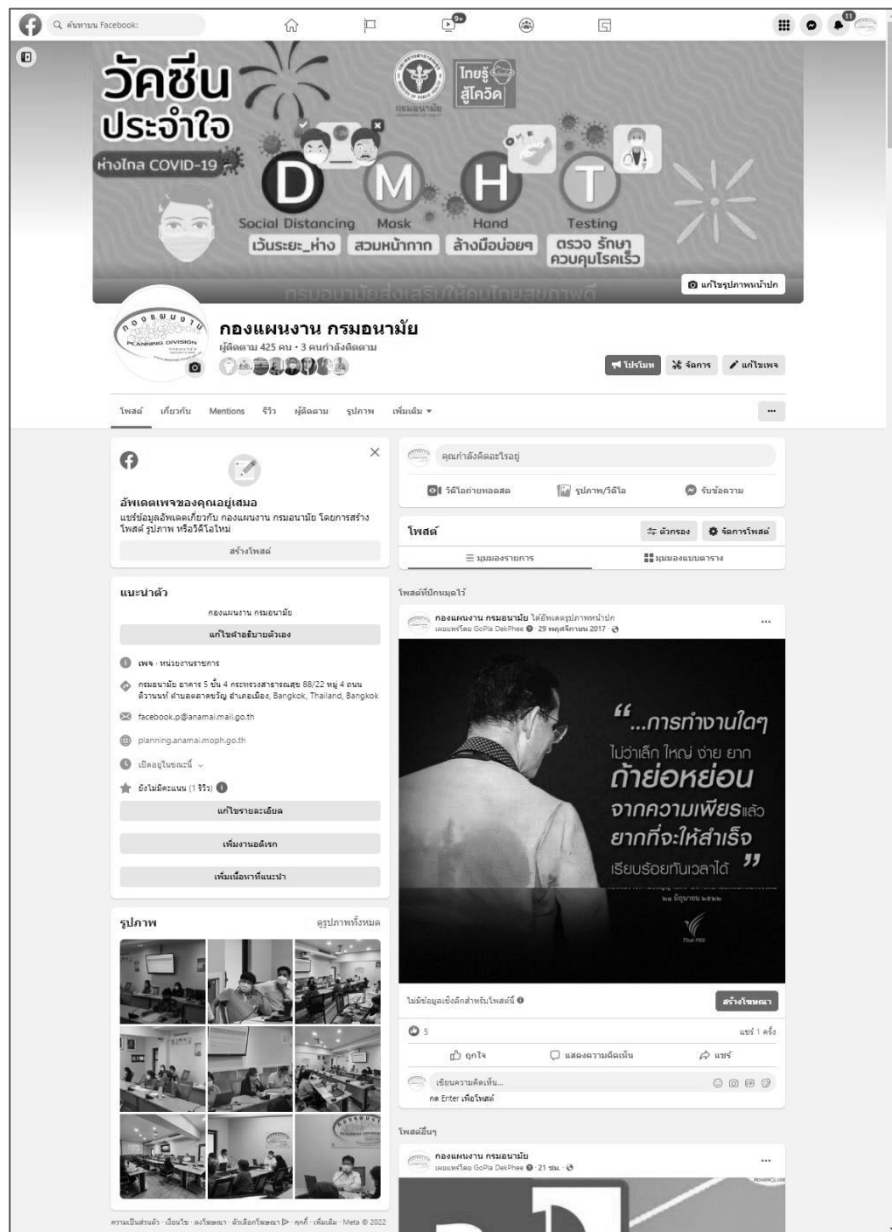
ค้นหาบน Facebook

9+

11

วัคซีน ประจำใจ

ห่างไกล COVID-19

กรมอนามัย

ไทยรู้สู้โควิด

D M H T

Social Distancing Mask Hand Testing

เว้นระยะ_ห่าง สวมหน้ากาก ล้างมือบ่อยๆ ตรวจ รักษา ควบคุมโรคเร็ว

กรมอนามัยส่งเสริมให้คนไทยสุขภาพดี

แก้ไขรูปภาพหน้าปก

PLANNING DIVISION

กองแผนงาน กรมอนามัย

ผู้ติดตาม 425 คน • 3 คนกำลังติดตาม

โปรโมท จัดการ แก้ไขเพจ

โพสต์ เกี่ยวกับ Mentions รีวิว ผู้ติดตาม รูปภาพ เพิ่มเติม ▾

...

อัพเดตเพจของคุณอยู่เสมอ

แชร์ข้อมูลอัพเดตเกี่ยวกับ กองแผนงาน กรมอนามัย โดยการสร้างโพสต์ รูปภาพ หรือวิดีโอใหม่

สร้างโพสต์

แนะนำตัว

กองแผนงาน กรมอนามัย

แก้ไขคำอธิบายตัวเอง

เพจ · หน่วยงานราชการ

กรมอนามัย อาคาร 5 ชั้น 4 กระทรวงสาธารณสุข 88/22 หมู่ 4 ถนนติวานนท์ ตำบลตลาดขวัญ อำเภอเมือง, Bangkok, Thailand, Bangkok

facebook.p@anamai.mail.go.th

planning.anamai.moph.go.th

เปิดอยู่ในขณะนี้

ยังไม่มีคะแนน (1 รีวิว)

แก้ไขรายละเอียด

เพิ่มงานอดิเรก

เพิ่มเนื้อหาที่แนะนำ

รูปภาพ

ดูรูปภาพทั้งหมด

ความเป็นส่วนตัว · เงื่อนไข · ลงโฆษณา · ตัวเลือกโฆษณา · คุกกี้ · เพิ่มเติม · Meta © 2022

คุณกำลังคิดอะไรอยู่

วิดีโอถ่ายทอดสด รูปภาพ/วิดีโอ รับข้อความ

โพสต์

ตัวกรอง จัดการโพสต์

มุมมองรายการ มุมมองแบบตาราง

โพสต์ที่ปักหมุดไว้

กองแผนงาน กรมอนามัย ได้อัพเดตรูปภาพหน้าปก

เผยแพร่โดย GoPla DekPhee · 29 พฤศจิกายน 2017 ·

...

“...การทำงานใดๆ ไม่ว่าเล็ก ใหญ่ ง่าย ยาก ถ้าย่อหย่อน จากความเพียรแล้ว ยากที่จะให้สำเร็จ เรียบร้อยทันเวลาได้”

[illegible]

๒๑ มิถุนายน ๒๕๒๒

ไม่มีข้อมูลเชิงลึกสำหรับโพสต์นี้

สร้างโฆษณา

5

แชร์ 1 ครั้ง

ถูกใจ แสดงความคิดเห็น แชร์

เขียนความคิดเห็น...

กด Enter เพื่อโพสต์

โพสต์อื่นๆ

กองแผนงาน กรมอนามัย

เผยแพร่โดย GoPla DekPhee · 21 ชม. ·

...